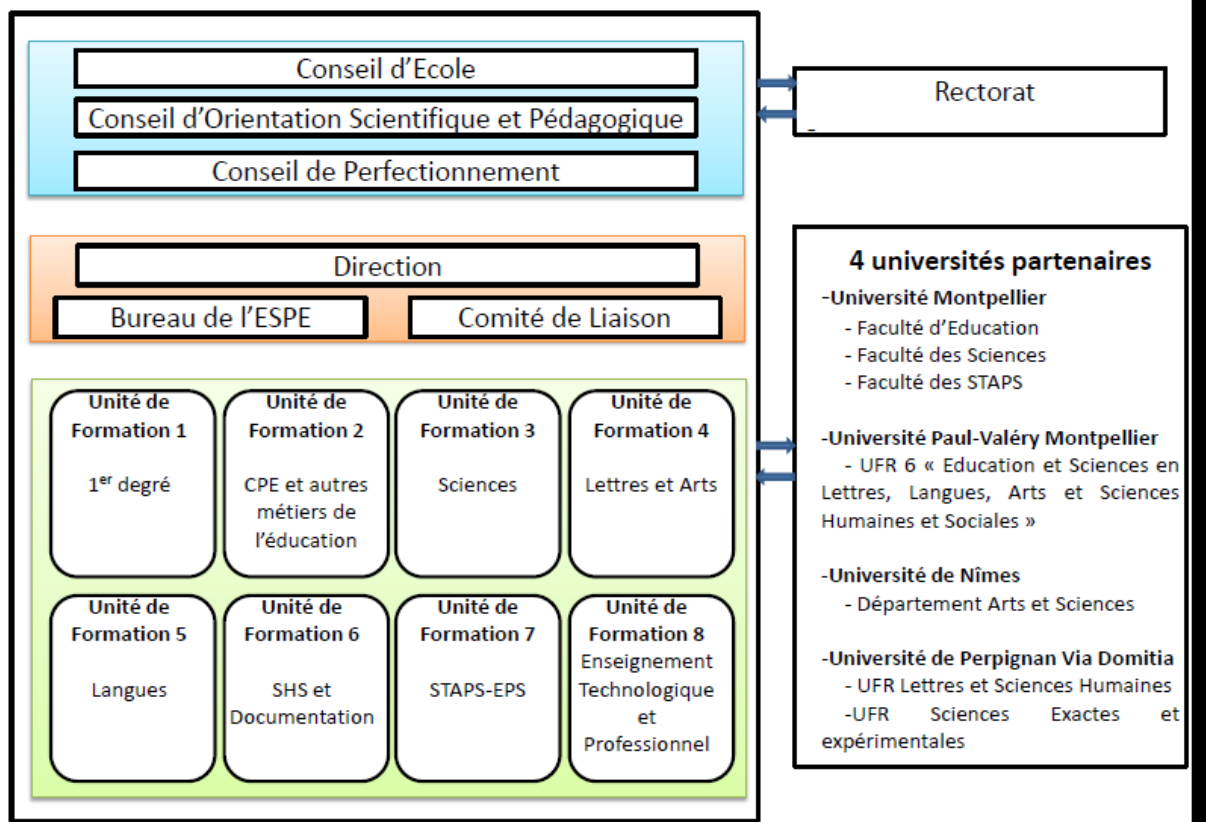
Conseil d'Ecole

Conseil d'Orientation Scientifique et Pédagogique

Conseil de Perfectionnement

Rectorat

Direction

Bureau de l'ESPE

Comité de Liaison

Unité de Formation 1

$1^{er}$ degré

Unité de Formation 2

CPE et autres métiers de l'éducation

Unité de Formation 3

Sciences

Unité de Formation 4

Lettres et Arts

Unité de Formation 5

Langues

Unité de Formation 6

SHS et Documentation

Unité de Formation 7

STAPS-EPS

Unité de Formation 8

Enseignement Technologique et Professionnel

4 universités partenaires

-Université Montpellier
- Faculté d'Education
- Faculté des Sciences
- Faculté des STAPS

-Université Paul-Valéry Montpellier
- UFR 6 « Education et Sciences en Lettres, Langues, Arts et Sciences Humaines et Sociales »

-Université de Nîmes
- Département Arts et Sciences

-Université de Perpignan Via Domitia
- UFR Lettres et Sciences Humaines
-UFR Sciences Exactes et expérimentales